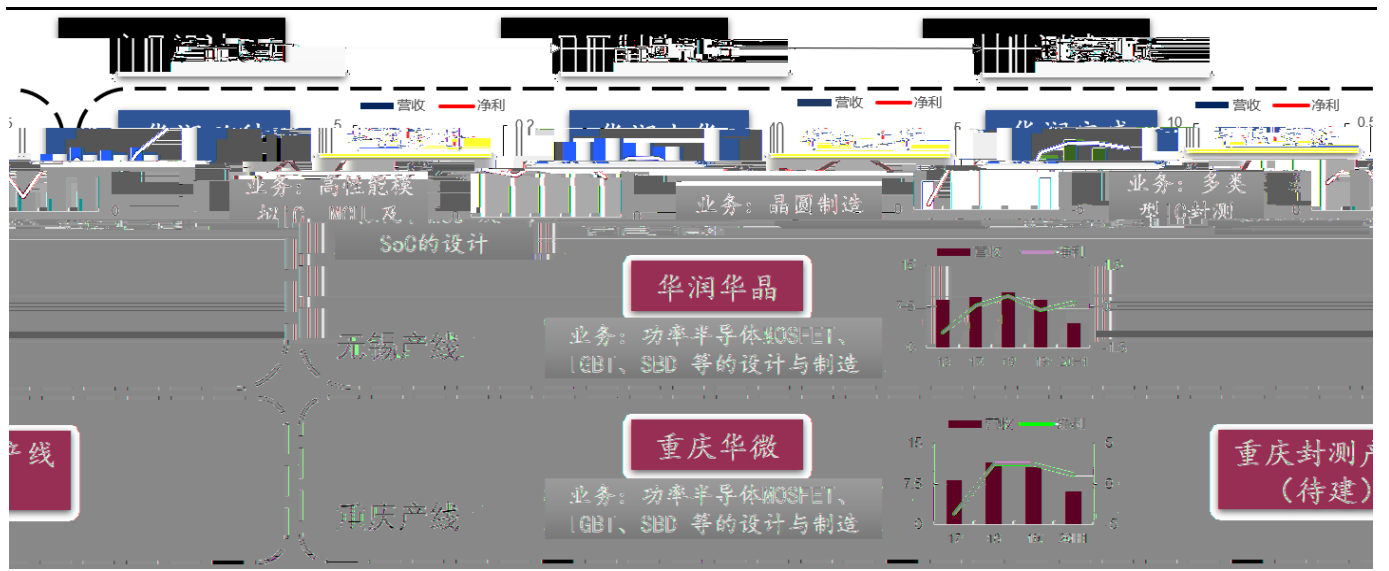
营收 净利

营收 净利

营收 净利

业务：高性能模拟IC、MCU及SoC的设计

业务：晶圆制造

业务：多类型IC封测

华润华晶

业务：功率半导体MOSFET、IGBT、SBD 等的设计与制造

无锡产线

营收 净利

15
7.5
0

17 18 19 20H1

线

重庆华微

业务：功率半导体MOSFET、IGBT、SBD 等的设计与制造

重庆产线

15
7.5
0

17 18 19 20H1

重庆封测产
（待建）